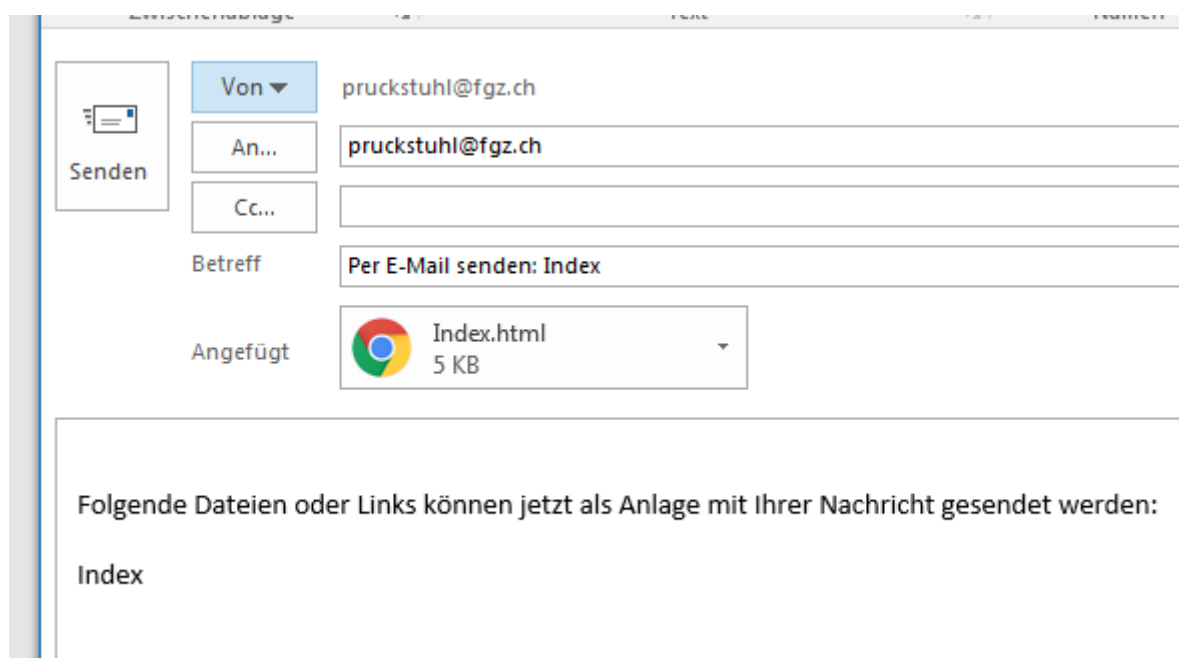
Zwischenablage Text Namen

Senden

Von

pruckstuhl@fgz.ch

An...

pruckstuhl@fgz.ch

Cc...

Betreff

Per E-Mail senden: Index

Angefügt

Index.html
5 KB

Folgende Dateien oder Links können jetzt als Anlage mit Ihrer Nachricht gesendet werden:

Index